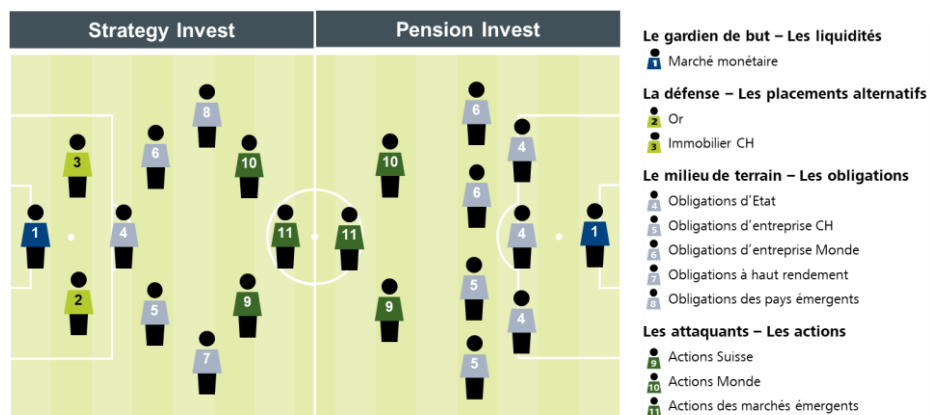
Strategy Invest

Pension Invest

3
6
8
10
1
4
11
2
5
9
7

10
6
4
6
11
4
1
9
5
4
5

Le gardien de but – Les liquidités

1 Marché monétaire

La défense – Les placements alternatifs

2 Or

3 Immobilier CH

Le milieu de terrain – Les obligations

4 Obligations d'Etat

5 Obligations d'entreprise CH

6 Obligations d'entreprise Monde

7 Obligations à haut rendement

8 Obligations des pays émergents

Les attaquants – Les actions

9 Actions Suisse

10 Actions Monde

11 Actions des marchés émergents